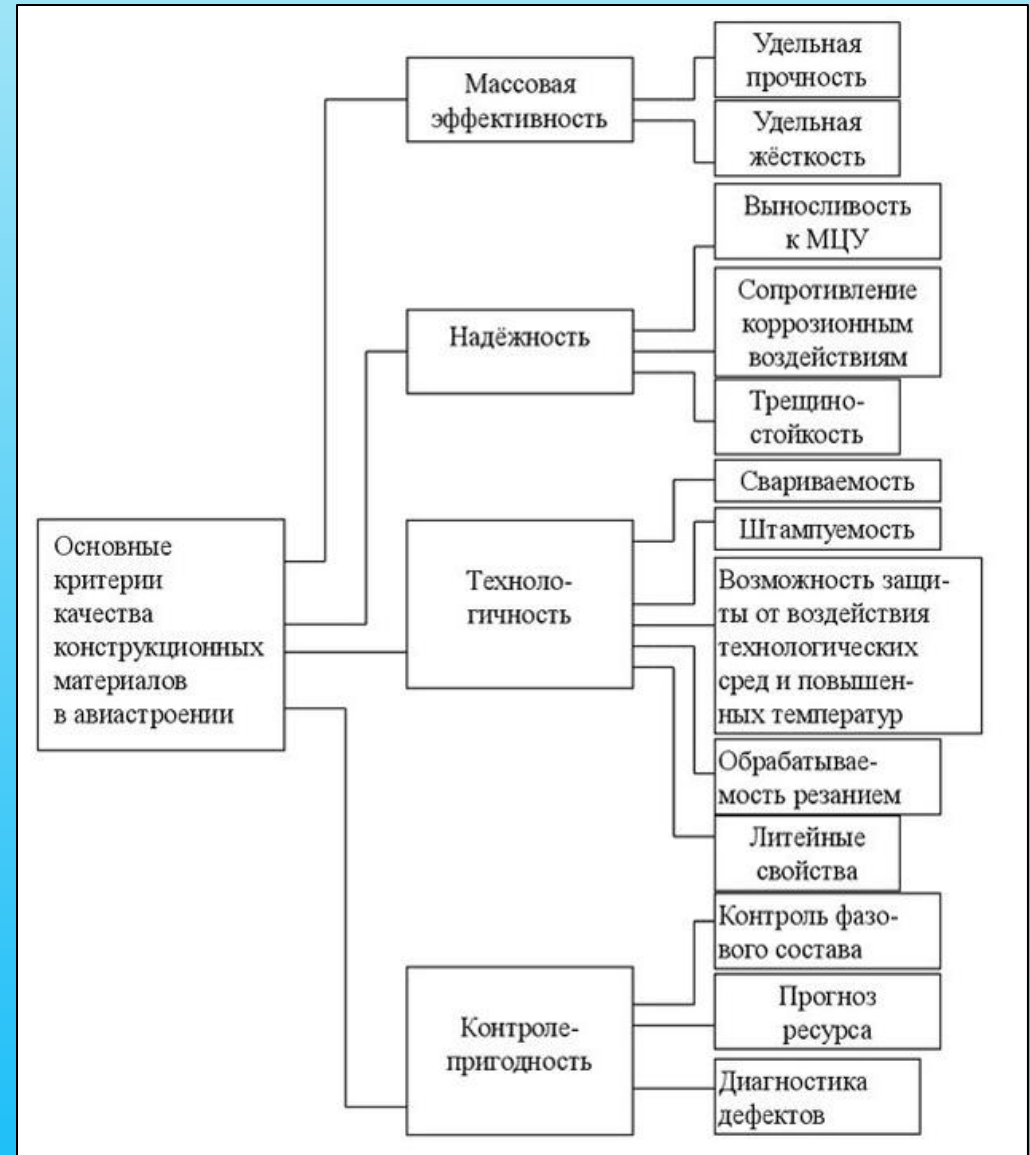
Основные критерии качества конструкционных материалов в авиастроении

Массовая эффективность

Удельная прочность

Удельная жёсткость

Надёжность

Выносливость к МЦУ

Сопротивление коррозионным воздействиям

Трещиностойкость

Технологичность

Свариваемость

Штампуемость

Возможность защиты от воздействия технологических сред и повышенных температур

Обрабатываемость резанием

Литейные свойства

Контролепригодность

Контроль фазового состава

Прогноз ресурса

Диагностика дефектов